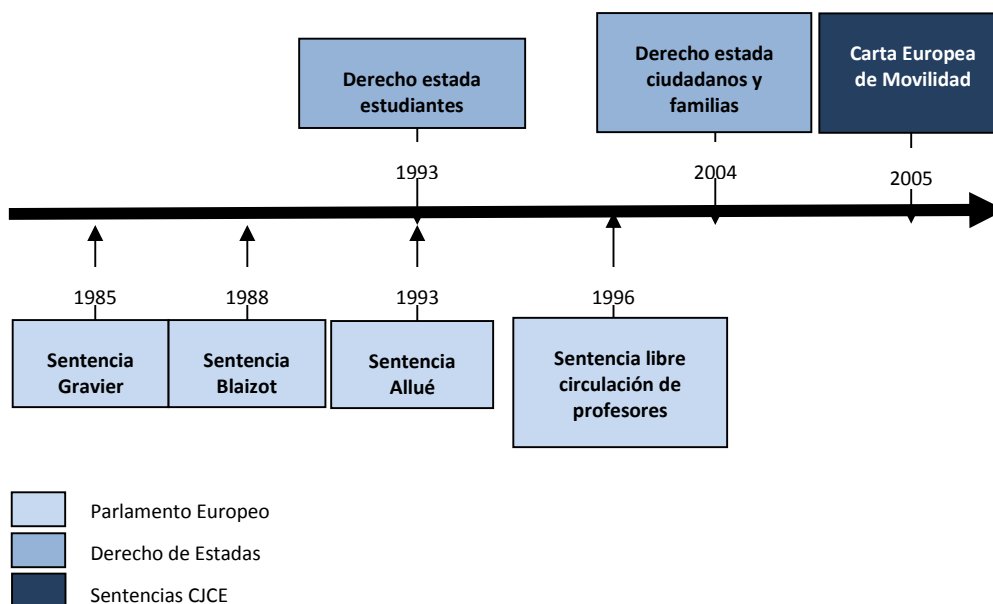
Derecho estada estudiantes

Derecho estada ciudadanos y familias

Carta Europea de Movilidad

1993

2004

2005

1985

1988

1993

1996

Sentencia Gravier

Sentencia Blaizot

Sentencia Allué

Sentencia libre circulación de profesores

Parlamento Europeo

Derecho de Estadas

Sentencias CJCE